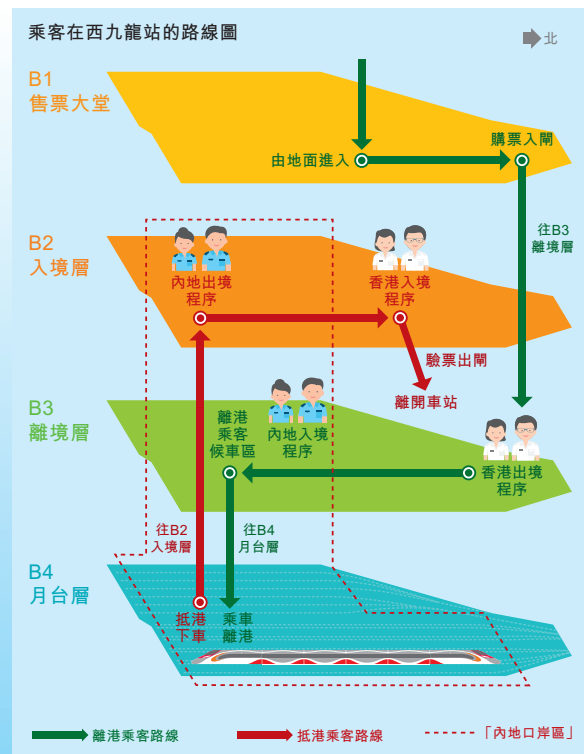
乘客在西九龍站的路線圖

北

B1
售票大堂

由地面進入

購票入閘

往B3
離境層

B2
入境層

內地出境
程序

香港入境
程序

驗票出閘

離開車站

B3
離境層

離港
乘客
候車區

內地入境
程序

香港出境
程序

往B2
入境層

往B4
月台層

B4
月台層

抵港
下車

乘車
離港

離港乘客路線

抵港乘客路線

「內地口岸區」